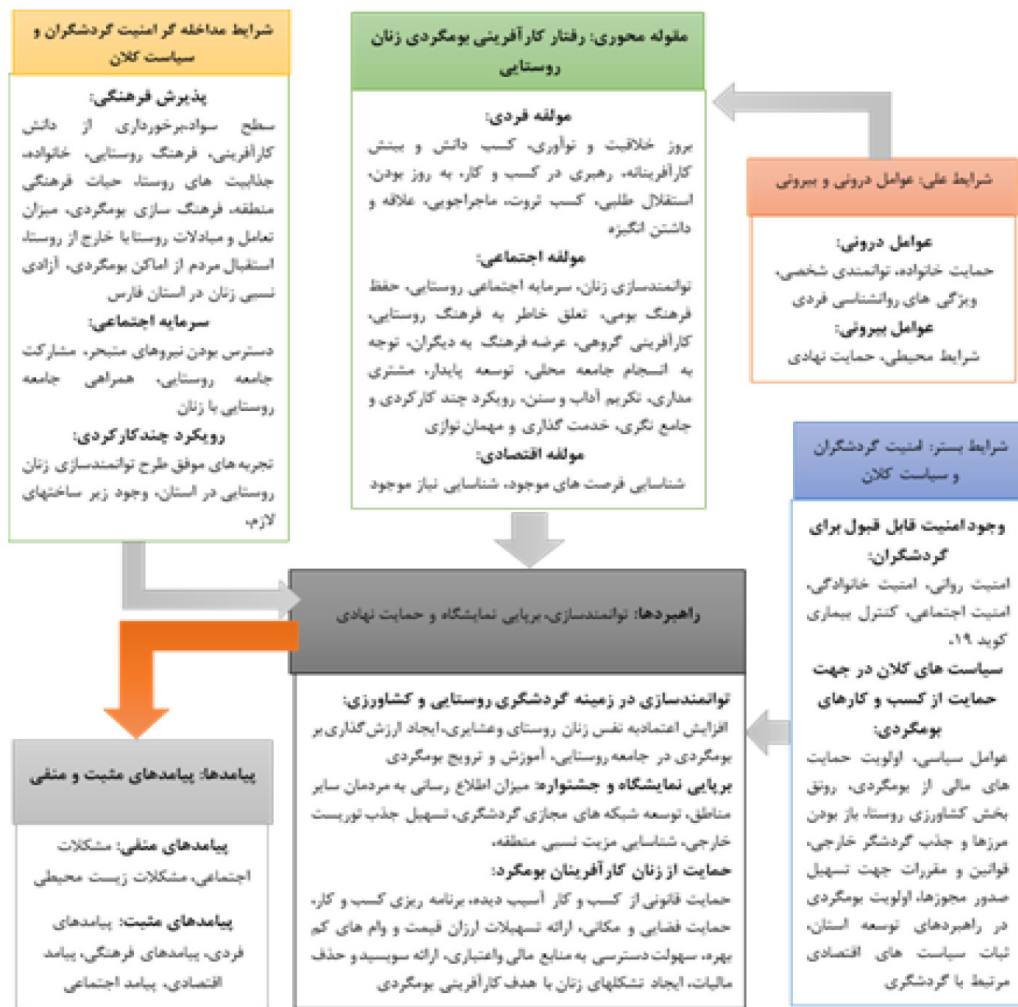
مقوله محوری: رفتار کارآفرینی بومگردی زنان روستایی

مولفه فردی:
بروز خلاقیت و نوآوری، کسب دانش و بینش کارآفرینانه، رهبری در کسب و کار، به روز بودن، استقلال طلبی، کسب ثروت، ماجراجویی، علاقه و داشتن انگیزه

مولفه اجتماعی:
توانمندسازی زنان، سرمایه اجتماعی روستایی، حفظ فرهنگ بومی، تعلق خاطر به فرهنگ روستایی، کارآفرینی گروهی، عرضه فرهنگ به دیگران، توجه به انسجام جامعه محلی، توسعه پایدار، مشتری مداری، تکریم آداب و سنن، رویکرد چند کارکردی و جامع نگری، خدمت گذاری و مهمان نوازی

مولفه اقتصادی:
شناسایی فرصت های موجود، شناسایی نیاز موجود

شرایط مداخله گر امنیت گردشگران و سیاست کلان

پذیرش فرهنگی:
سطح سوادبرخورداری از دانش کارآفرینی، فرهنگ روستایی، خانواده، جذابیت های روستا، حیات فرهنگی منطقه، فرهنگ سازی بومگردی، میزان تعامل و مبادلات روستا با خارج از روستا، استقبال مردم از اماکن بومگردی، آزادی نسبی زنان در استان فارس

سرمایه اجتماعی:
دسترس بودن نیروهای متبحر، مشارکت جامعه روستایی، همراهی جامعه روستایی با زنان

رویکرد چندکارکردی:
تجربه های موفق طرح توانمندسازی زنان روستایی در استان، وجود زیر ساختهای لازم.

شرایط علی: عوامل درونی و بیرونی

عوامل درونی:
حمایت خانواده، توانمندی شخصی، ویژگی های روانشناسی فردی

عوامل بیرونی:
شرایط محیطی، حمایت نهادی

شرایط بستر: امنیت گردشگران و سیاست کلان

وجود امنیت قابل قبول برای گردشگران:
امنیت روانی، امنیت خانوادگی، امنیت اجتماعی، کنترل بیماری کوید ۱۹،

سیاست های کلان در جهت حمایت از کسب و کارهای بومگردی:
عوامل سیاسی، اولویت حمایت های مالی از بومگردی، رونق بخش کشاورزی روستا، باز بودن مرزها و جذب گردشگر خارجی، قوانین و مقررات جهت تسهیل صدور مجوزها، اولویت بومگردی در راهبردهای توسعه استان، ثبات سیاست های اقتصادی مرتبط با گردشگری

راهبردها: توانمندسازی، برپایی نمایشگاه و حمایت نهادی

توانمندسازی در زمینه گردشگری روستایی و کشاورزی:
افزایش اعتمادبه نفس زنان روستای وعشایری، ایجاد ارزش گذاری بر بومگردی در جامعه روستایی، آموزش و ترویج بومگردی

برپایی نمایشگاه و جشنواره: میزان اطلاع رسانی به مردمان سایر مناطق، توسعه شبکه های مجازی گردشگری، تسهیل جذب توریست خارجی، شناسایی مزیت نسبی منطقه،

حمایت از زنان کارآفرینان بومگرد:
حمایت قانونی از کسب و کار آسیب دیده، برنامه ریزی کسب و کار، حمایت فضایی و مکانی، ارائه تسهیلات ارزان قیمت و وام های کم بهره، سهولت دسترسی به منابع مالی واعتباری، ارائه سوبسید و حذف مالیات، ایجاد تشکلهای زنان با هدف کارآفرینی بومگردی

پیامدها: پیامدهای مثبت و منفی

پیامدهای منفی: مشکلات اجتماعی، مشکلات زیست محیطی

پیامدهای مثبت: پیامدهای فردی، پیامدهای فرهنگی، پیامد اقتصادی، پیامد اجتماعی